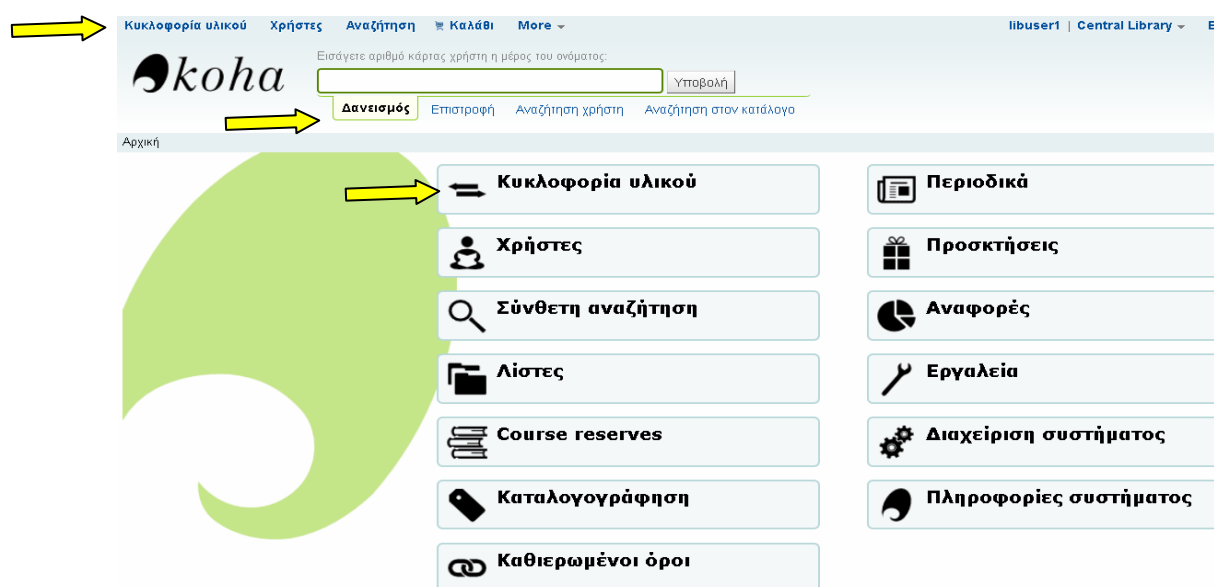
Κυκλοφορία υλικού Χρήστες Αναζήτηση Καλάθι More

libuser1 | Central Library

koha

Εισάγετε αριθμό κάρτας χρήστη ή μέρος του ονόματος:

Υποβολή

Δανεισμός Επιστροφή Αναζήτηση χρήστη Αναζήτηση στον κατάλογο

Αρχική

Κυκλοφορία υλικού

Χρήστες

Σύνθετη αναζήτηση

Λίστες

Course reserves

Καταλογογράφηση

Καθιερωμένοι όροι

Περιοδικά

Προσκτήσεις

Αναφορές

Εργαλεία

Διαχείριση συστήματος

Πληροφορίες συστήματος